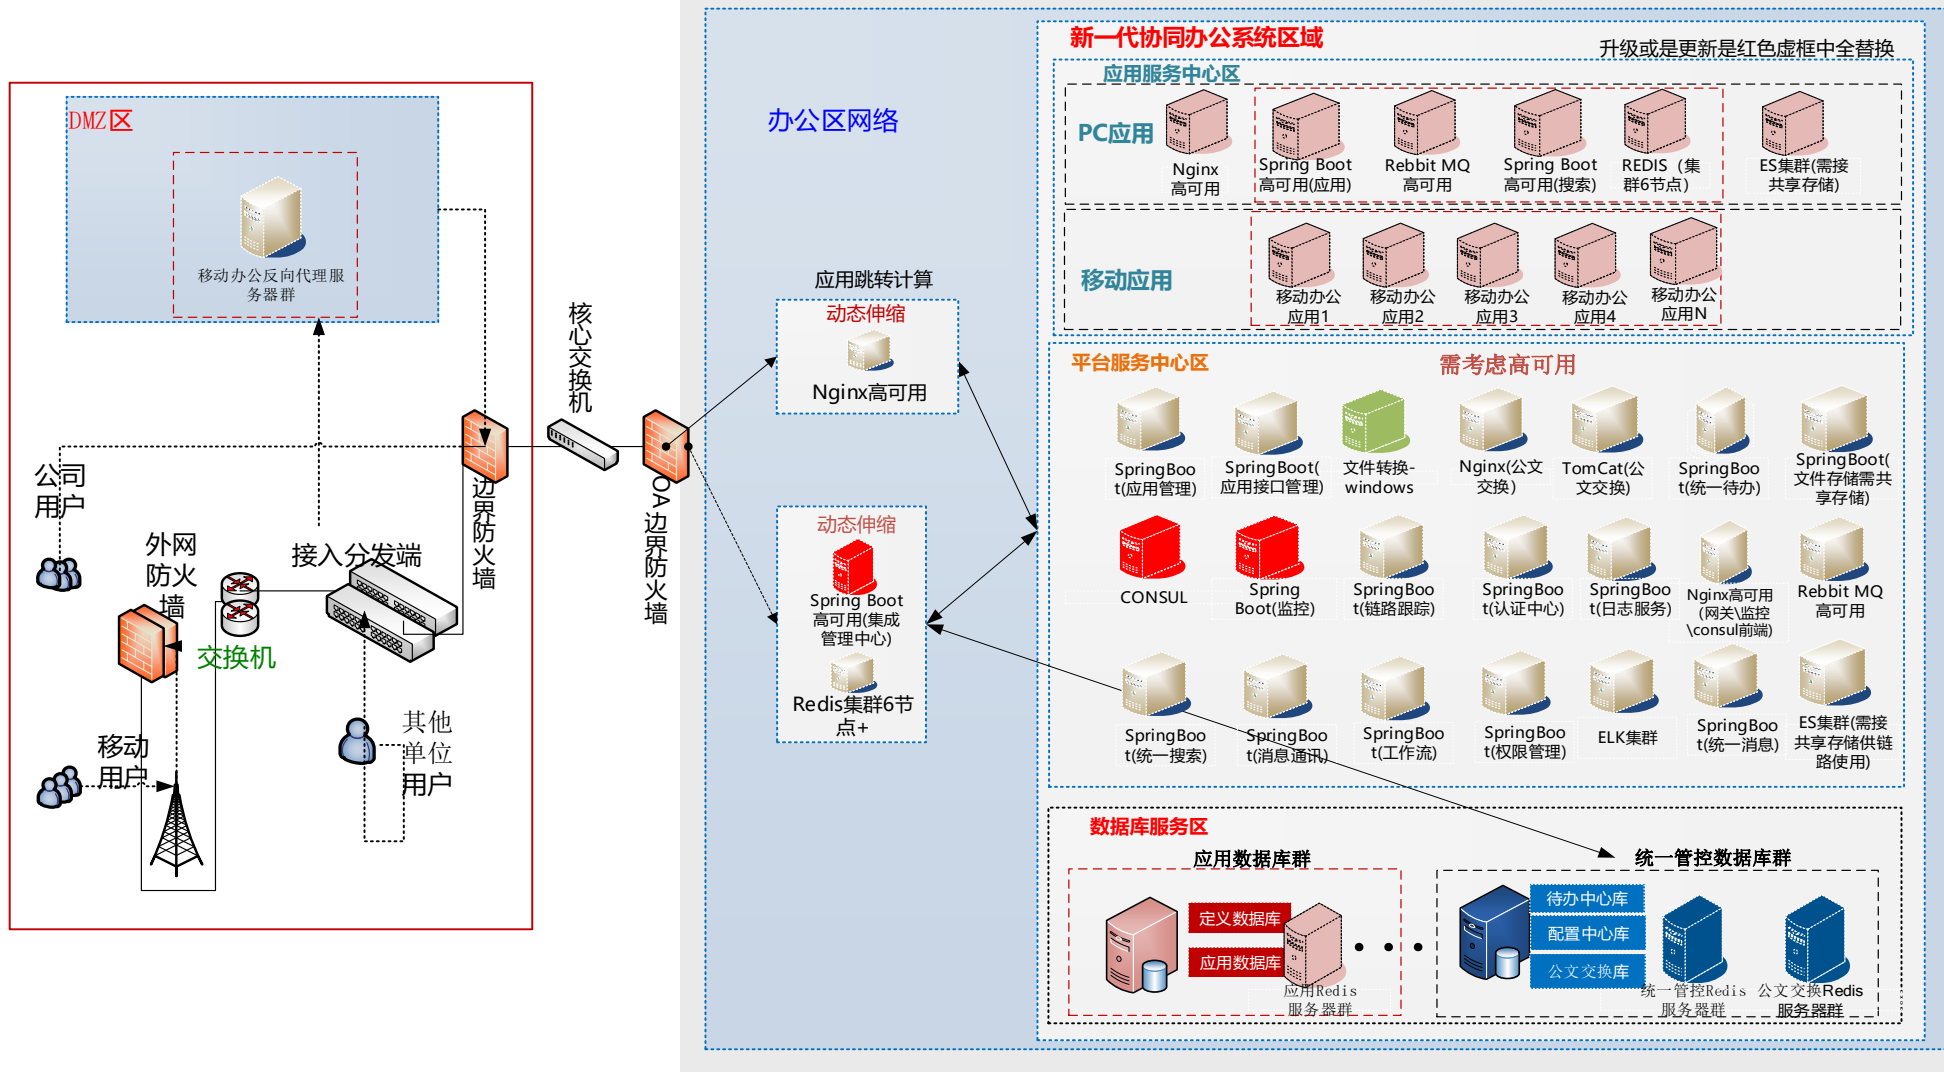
新一代协同办公系统区域
升级或是更新是红色虚框中全替换
应用服务中心区

PC应用
Nginx 高可用
Spring Boot 高可用(应用)
Rebbit MQ 高可用
Spring Boot 高可用(搜索)
REDIS（集群6节点）
ES集群(需接共享存储)

移动应用
移动办公应用1
移动办公应用2
移动办公应用3
移动办公应用4
移动办公应用N

平台服务中心区
需考虑高可用
SpringBoot(应用管理)
SpringBoot(应用接口管理)
文件转换-windows
Nginx(公文交换)
TomCat(公文交换)
SpringBoot(统一待办)
SpringBoot(文件存储需共享存储)
CONSUL
Spring Boot(监控)
SpringBoot(链路跟踪)
SpringBoot(认证中心)
SpringBoot(日志服务)
Nginx高可用(网关\监控\consul前端)
Rebbit MQ 高可用
SpringBoot(统一搜索)
SpringBoot(消息通讯)
SpringBoot(工作流)
SpringBoot(权限管理)
ELK集群
SpringBoot(统一消息)
ES集群(需接共享存储供链路使用)

数据库服务区
应用数据库群
定义数据库
应用数据库
应用Redis 服务器群
统一管控数据库群
待办中心库
配置中心库
公文交换库
统一管控Redis 服务器群
公文交换Redis 服务器群

办公区网络
应用跳转计算
动态伸缩
Nginx高可用
动态伸缩
Spring Boot 高可用(集成管理中心)
Redis集群6节点+

DMZ区
移动办公反向代理服务器群
核心交换机
边界防火墙
OA边界防火墙
公司用户
外网防火墙
接入分发端
交换机
移动用户
其他单位用户